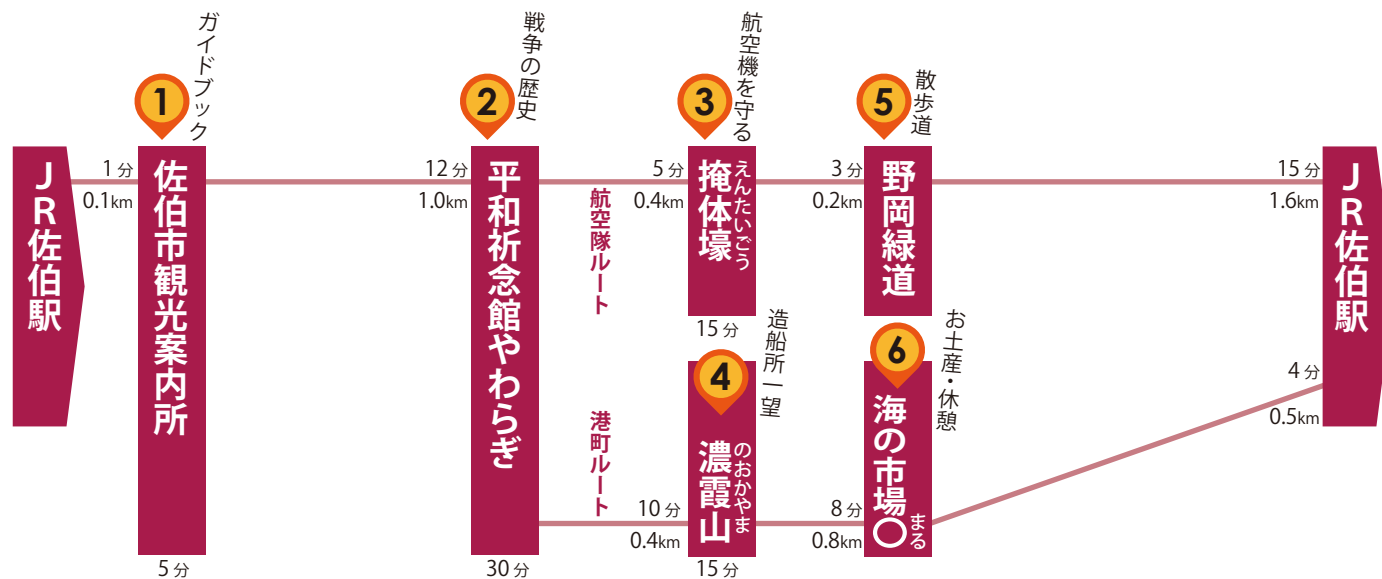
JR佐伯駅

1分
0.1km

1
ガイドブック
佐伯市観光案内所
5分

12分
1.0km

2
戦争の歴史
平和祈念館やわらぎ
30分

航空隊ルート

港町ルート

5分
0.4km

3
航空機を守る
掩体壕
えんたいごう
15分

10分
0.4km

4
造船所一望
濃霞山
のおかやま
15分

3分
0.2km

5
散歩道
野岡緑道

8分
0.8km

6
お土産・休憩
海の市場○
まる

15分
1.6km

4分
0.5km

JR佐伯駅